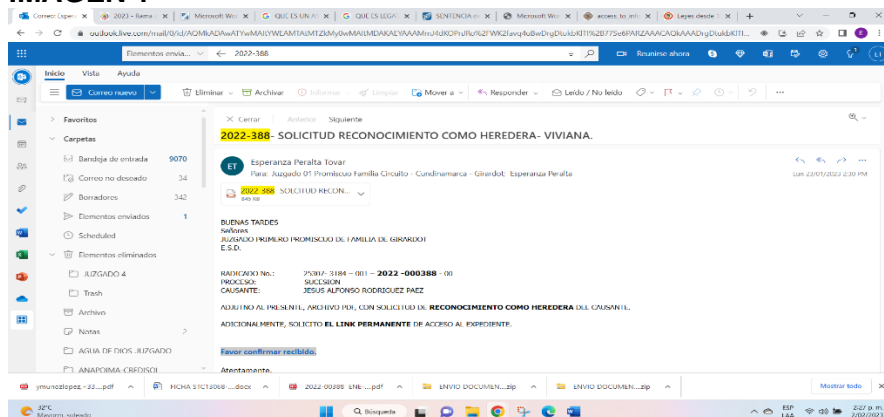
IMAGEN 1

Correo: Esper ✕ | 2023 - Rama ✕ | Microsoft Wo ✕ | QUE ES UN AU ✕ | QUE ES LEGA ✕ | SENTENCIA ✕ | Microsoft Wo ✕ | access to info ✕ | Leyes desde 1 ✕ | +

outlook.live.com/mail/0/id/AQMkADAwATYwMAItYWEAMTAtMTZkMy0wMAItMDAKAEYAAAMmJ4dKOFrdRo%2FWK2favq4uBwDrgDtukbKIT...

Elementos envia... ← 2022-388

Reunirse ahora

Inicio Vista Ayuda

Correo nuevo | Eliminar | Archivar | Informar | Limpiar | Mover a | Responder | Leído / No leído

Favoritos
Carpetas
Bandeja de entrada 9070
Correo no deseado 34
Borradores 342
Elementos enviados 1
Scheduled
Elementos eliminados
JUZGADO 4
Trash
Archivo
Notas
AGUA DE DIOS JUZGADO
ANAPOIMA CREDISOL

✕ Cerrar Anterior Siguiente

2022-388- SOLICITUD RECONOCIMIENTO COMO HEREDERA- VIVIANA.

ET Esperanza Peralta Tovar
Para: Juzgado 01 Promiscuo Familia Circuito - Cundinamarca - Girardot; Esperanza Peralta
Lun 23/01/2023 2:30 PM

2022-388 SOLICITUD RECON...
845 KB

BUENAS TARDES
Señores
JUZGADO PRIMERO PROMISCUO DE FAMILIA DE GIRARDOT
E.S.D.

RADICADO No.: 25307- 3184 – 001 – 2022 -000388 - 00
PROCESO: SUCESION
CAUSANTE: JESUS ALFONSO RODRIGUEZ PAEZ

ADJUNTO AL PRESENTE, ARCHIVO PDF, CON SOLICITUD DE RECONOCIMIENTO COMO HEREDERA DEL CAUSANTE.

ADICIONALMENTE, SOLICITO EL LINK PERMANENTE DE ACCESO AL EXPEDIENTE.

Favor confirmar recibido.

Atentamente,

ymunozlopez-33....pdf | FICHA 51C15068-...docx | 2022-00388 ENE ....pdf | ENVIO DOCUMEN....zip | ENVIO DOCUMEN....zip | Mostrar todo

32°C Mayorm. soleado | Búsqueda | ESP LAA | 2:27 p.m. 2/02/2023